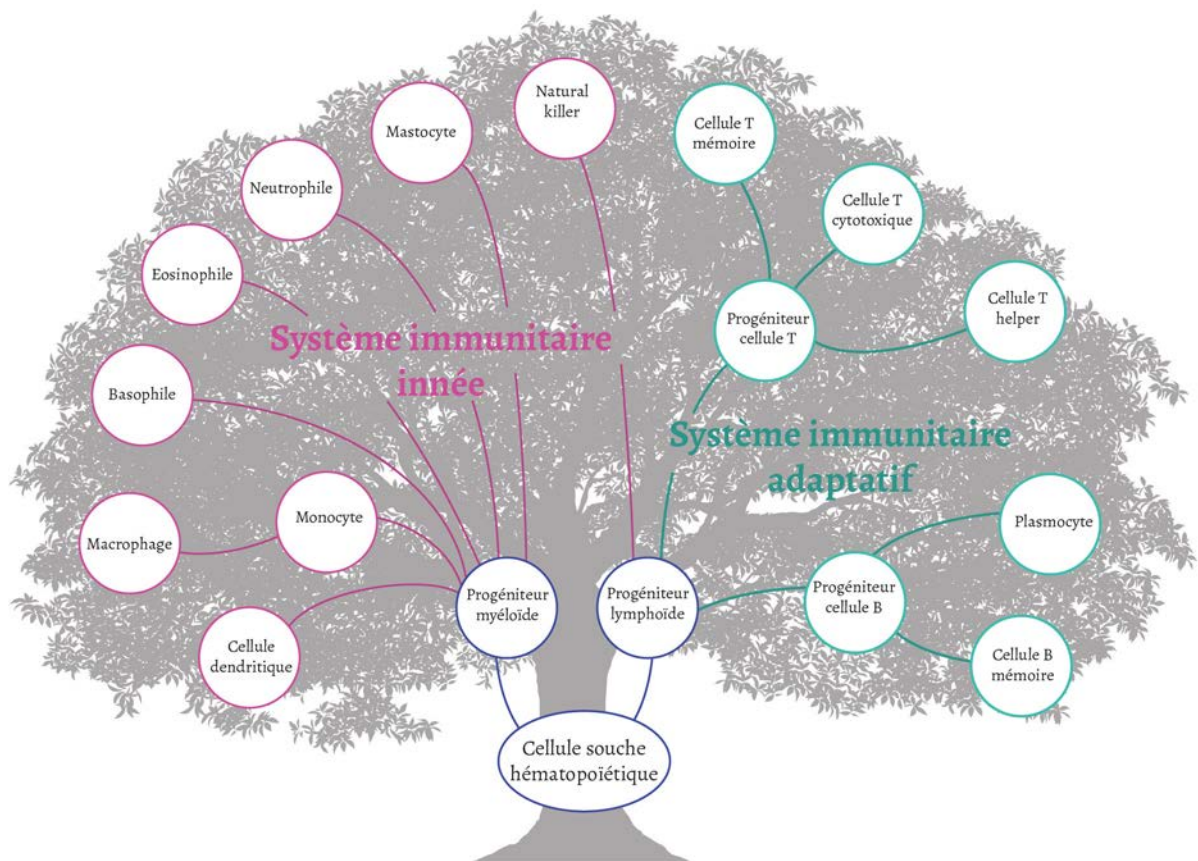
Natural killer

Mastocyte

Neutrophile

Eosinophile

Cellule T mémoire

Cellule T cytotoxique

Cellule T helper

Progéniteur cellule T

Système immunitaire innée

Basophile

Système immunitaire adaptatif

Monocyte

Macrophage

Plasmocyte

Progéniteur cellule B

Progéniteur myéloïde

Progéniteur lymphoïde

Cellule dendritique

Cellule B mémoire

Cellule souche hématopoïétique